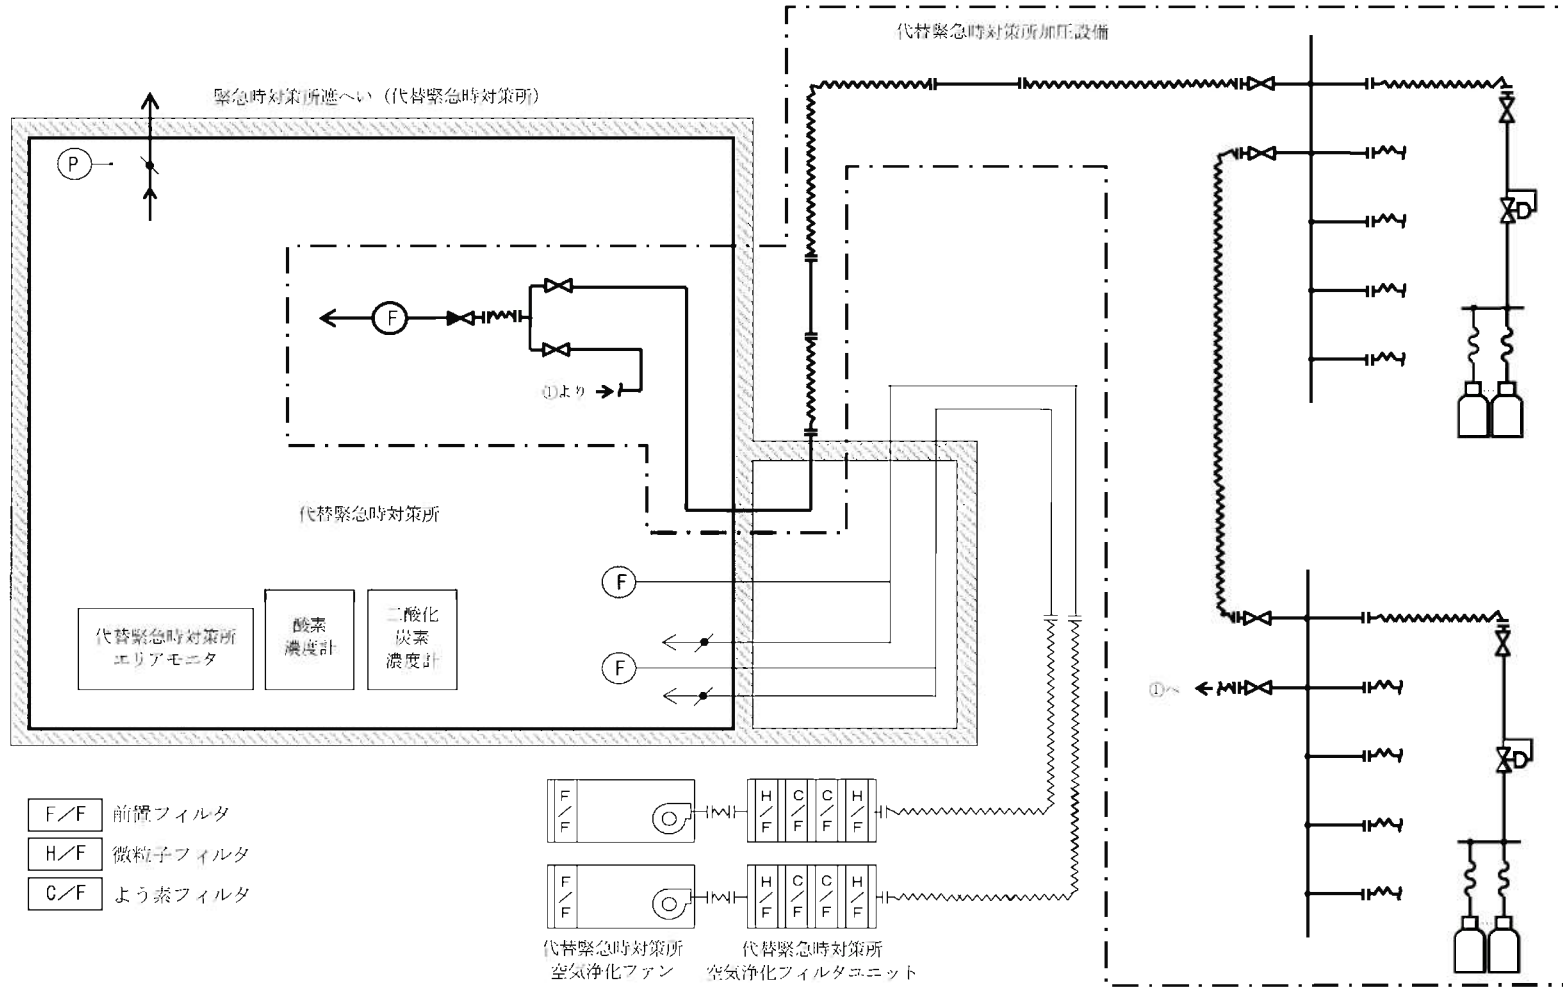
代替緊急時対策所加圧設備

緊急時対策所遮へい（代替緊急時対策所）

P

F

①より

代替緊急時対策所

F

F

代替緊急時対策所エリアモニタ

酸素濃度計

二酸化炭素濃度計

①へ

F/F

H/F

C/F

C/F

H/F

F/F

H/F

C/F

C/F

H/F

F/F 前置フィルタ
H/F 微粒子フィルタ
C/F よう素フィルタ

代替緊急時対策所空気浄化ファン

代替緊急時対策所空気浄化フィルタユニット